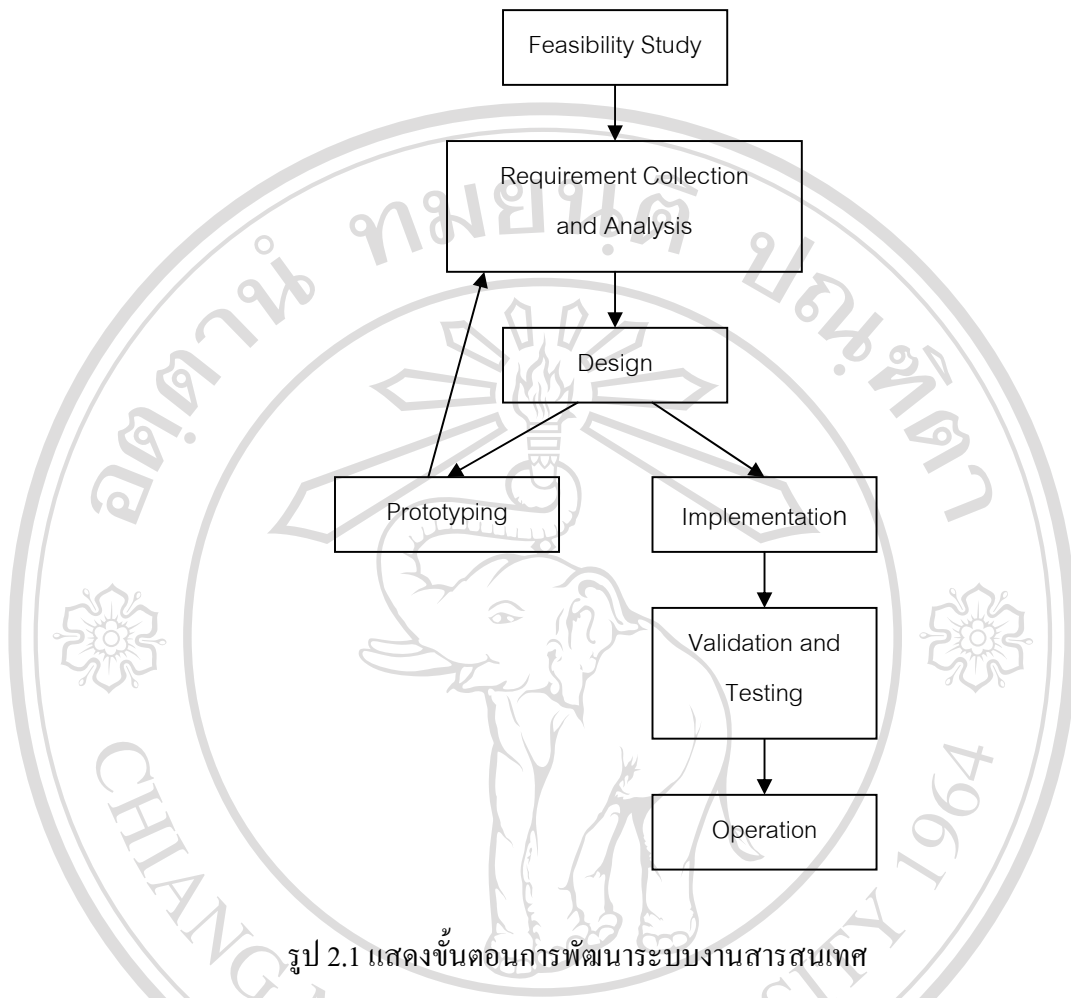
Feasibility Study

Requirement Collection and Analysis

Design

Prototyping

Implementation

Validation and Testing

Operation

รูป 2.1 แสดงขั้นตอนการพัฒนาระบบงานสารสนเทศ

ลิขสิทธิ์มหาวิทยาลัยเชียงใหม่

CHIANG MAI UNIVERSITY 1964